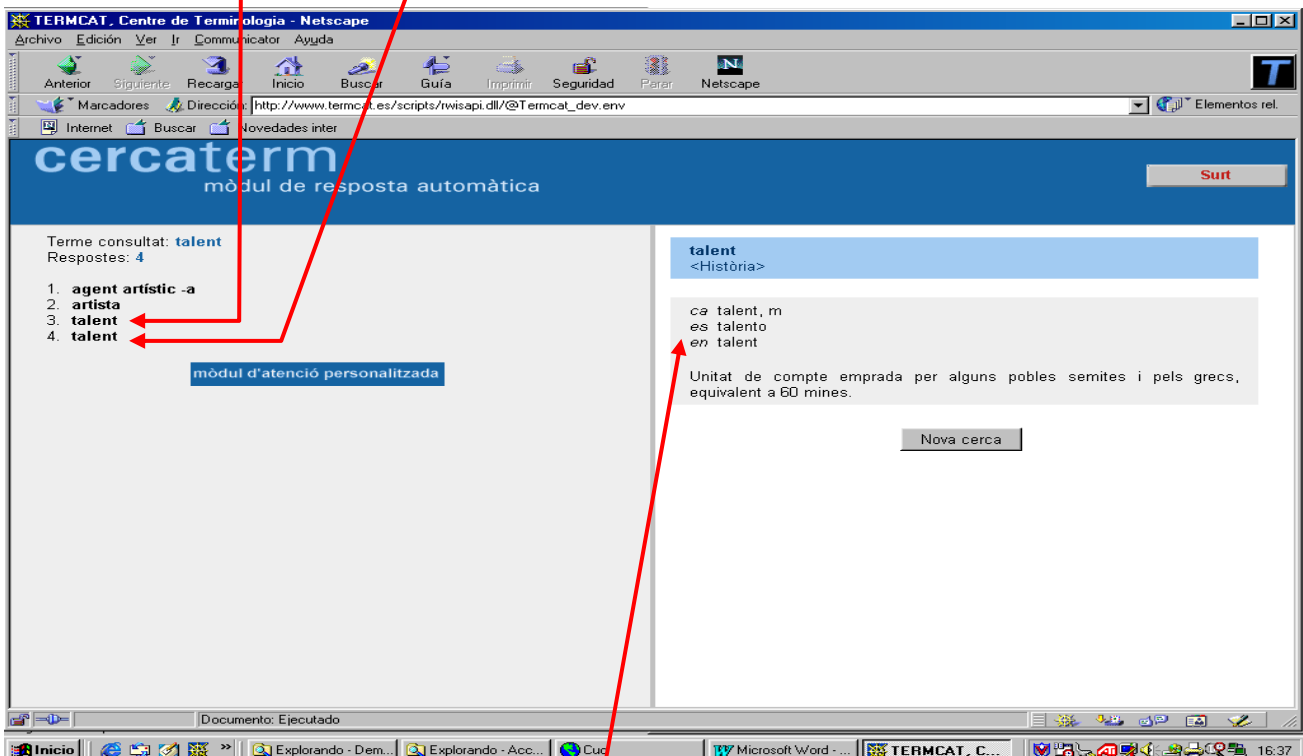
TERMCAT, Centre de Terminologia - Netscape

Archivo Edición Ver Ir Communicator Ayuda

Anterior Siguiente Recargar Inicio Buscar Guía Imprimir Seguridad Parar Netscape

Marcadores Dirección: http://www.termcat.es/scripts/rwisapi.dll/@Termcat_dev.env

Elementos rel.

Internet Buscar Novedades inter

cercaterm
mòdul de resposta automàtica

Surt

Terme consultat: talent
Respostes: 4

1. agent artístic -a
2. artista
3. talent
4. talent

mòdul d'atenció personalitzada

talent
<Història>

ca talent, m
es talento
en talent

Unitat de compte emprada per alguns pobles semites i pels grecs, equivalent a 60 mines.

Nova cerca

Documento: Ejecutado

Inicio Explorando - Dem... Explorando - Acc... Cu Microsoft Word - ... TERMCAT, C... 16:37